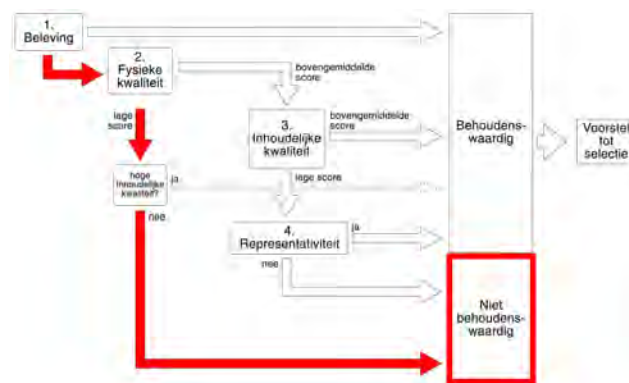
1. Beleving

2. Fysieke kwaliteit

bovengemiddelde score

lage score

3. Inhoudelijke kwaliteit

bovengemiddelde score

Behoudenswaardig

Voorstel tot selectie

hoge inhoudelijke kwaliteit?

ja

nee

lage score

4. Representativiteit

ja

nee

Niet behoudenswaardig